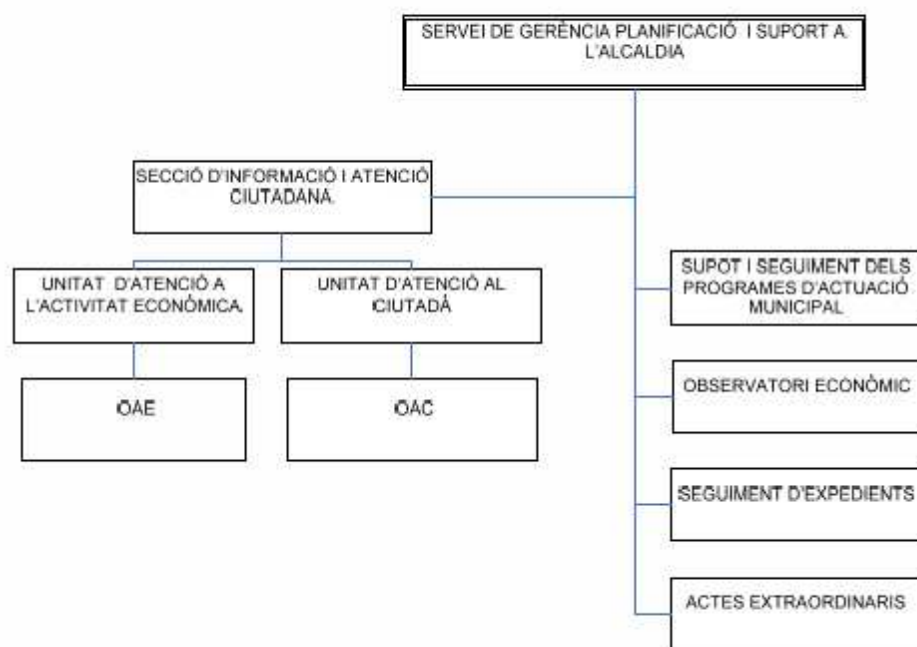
SERVEI DE GERÈNCIA PLANIFICACIÓ I SUPORT A L'ALCALDIA

SECCIÓ D'INFORMACIÓ I ATENCIÓ CIUTADANA.

UNITAT D'ATENCIÓ A L'ACTIVITAT ECONÒMICA.

UNITAT D'ATENCIÓ AL CIUTADÀ

OAE

OAC

SUPOT I SEGUIMENT DELS PROGRAMES D'ACTUACIÓ MUNICIPAL

OBSERVATORI ECONÒMIC

SEGUIMENT D'EXPEDIENTS

ACTES EXTRAORDINARIS